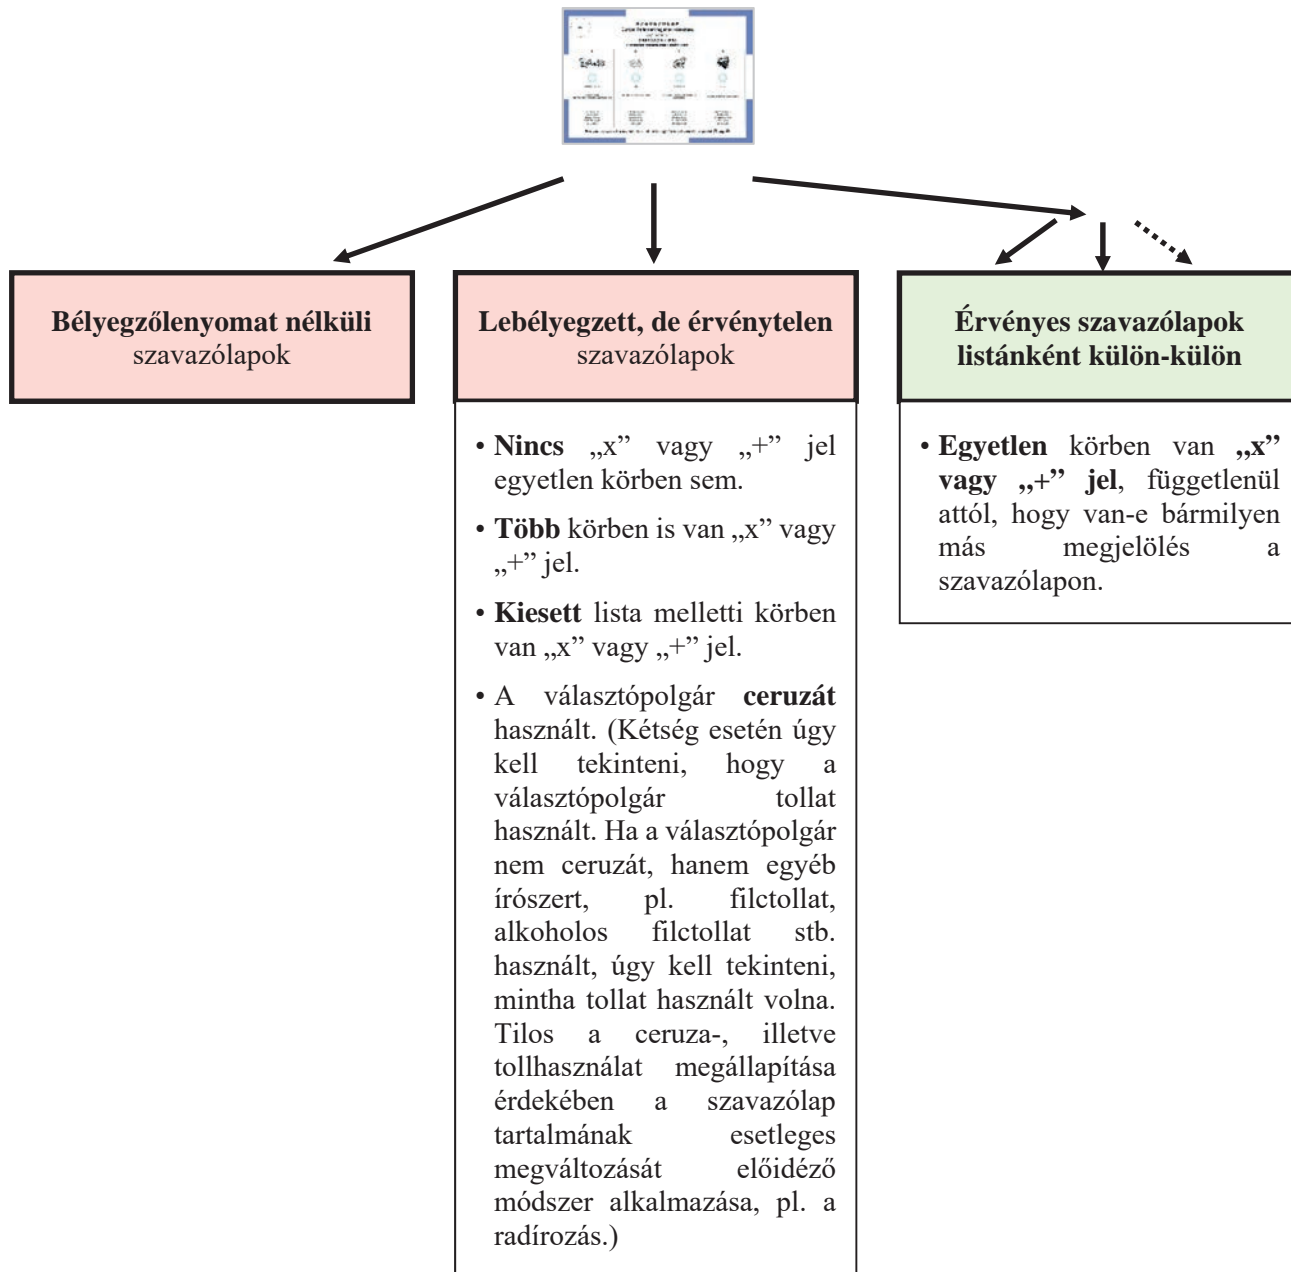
**Bélyegzőlenyomat nélküli** szavazólapok

**Lebélyegzett, de érvénytelen** szavazólapok

• **Nincs** „x” vagy „+” jel egyetlen körben sem.

• **Több** körben is van „x” vagy „+” jel.

• **Kiesett** lista melletti körben van „x” vagy „+” jel.

• A választópolgár **ceruzát** használt. (Kétség esetén úgy kell tekinteni, hogy a választópolgár tollat használt. Ha a választópolgár nem ceruzát, hanem egyéb írószert, pl. filctollat, alkoholos filctollat stb. használt, úgy kell tekinteni, mintha tollat használt volna. Tilos a ceruza-, illetve tollhasználat megállapítása érdekében a szavazólap tartalmának esetleges megváltozását előidéző módszer alkalmazása, pl. a radírozás.)

**Érvényes szavazólapok listánként külön-külön**

• **Egyetlen** körben van **„x” vagy „+” jel**, függetlenül attól, hogy van-e bármilyen más megjelölés a szavazólapon.